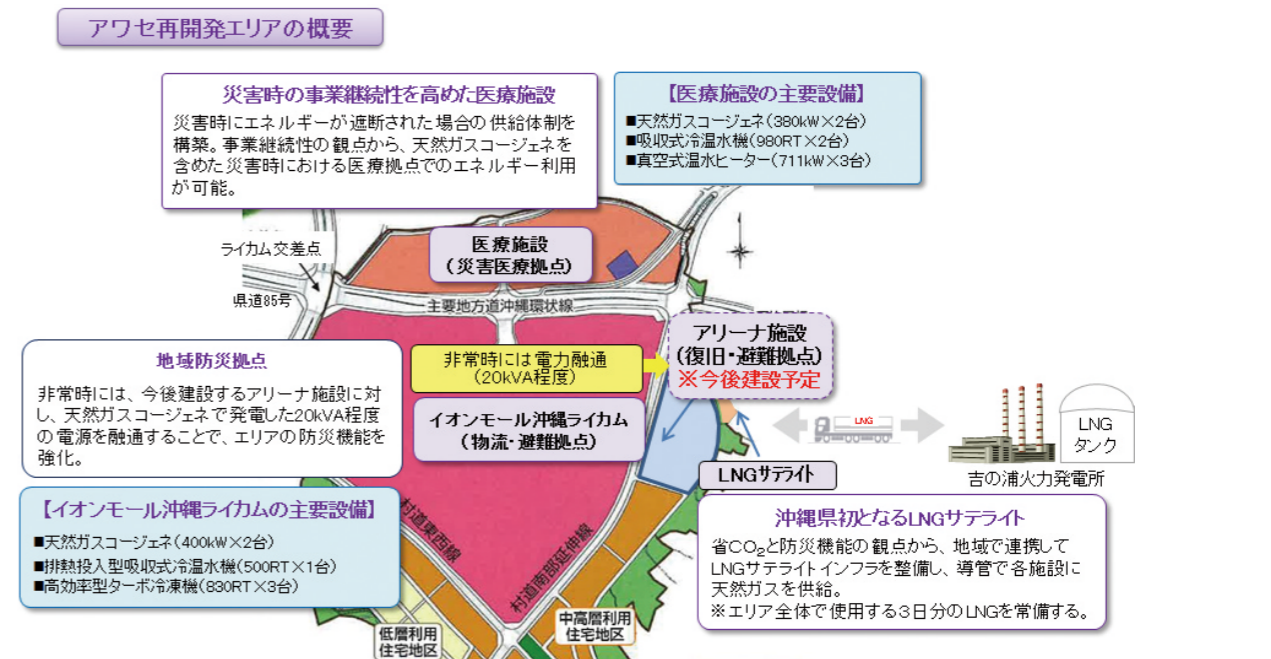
アワセ再開発エリアの概要

災害時の事業継続性を高めた医療施設
災害時にエネルギーが遮断された場合の供給体制を構築。事業継続性の観点から、天然ガスコージェネを含めた災害時における医療拠点でのエネルギー利用が可能。

【医療施設の主要設備】
■天然ガスコージェネ（380kW×2台）
■吸収式冷温水機（980RT×2台）
■真空式温水ヒーター（711kW×3台）

ライカム交差点
県道85号
医療施設
（災害医療拠点）
主要地方道沖縄環状線

地域防災拠点
非常時には、今後建設するアリーナ施設に対し、天然ガスコージェネで発電した20kVA程度の電源を融通することで、エリアの防災機能を強化。

非常時には電力融通
（20kVA程度）
アリーナ施設
（復旧・避難拠点）
※今後建設予定

イオンモール沖縄ライカム
（物流・避難拠点）

LNG
LNGタンク
吉の浦火力発電所
LNGサテライト

【イオンモール沖縄ライカムの主要設備】
■天然ガスコージェネ（400kW×2台）
■排熱投入型吸収式冷温水機（500RT×1台）
■高効率型ターボ冷凍機（830RT×3台）

村道東西線
村道南部延伸線

沖縄県初となるLNGサテライト
省$CO_2$と防災機能の観点から、地域で連携してLNGサテライトインフラを整備し、導管で各施設に天然ガスを供給。
※エリア全体で使用する3日分のLNGを常備する。

中高層利用
住宅地区
低層利用
住宅地区